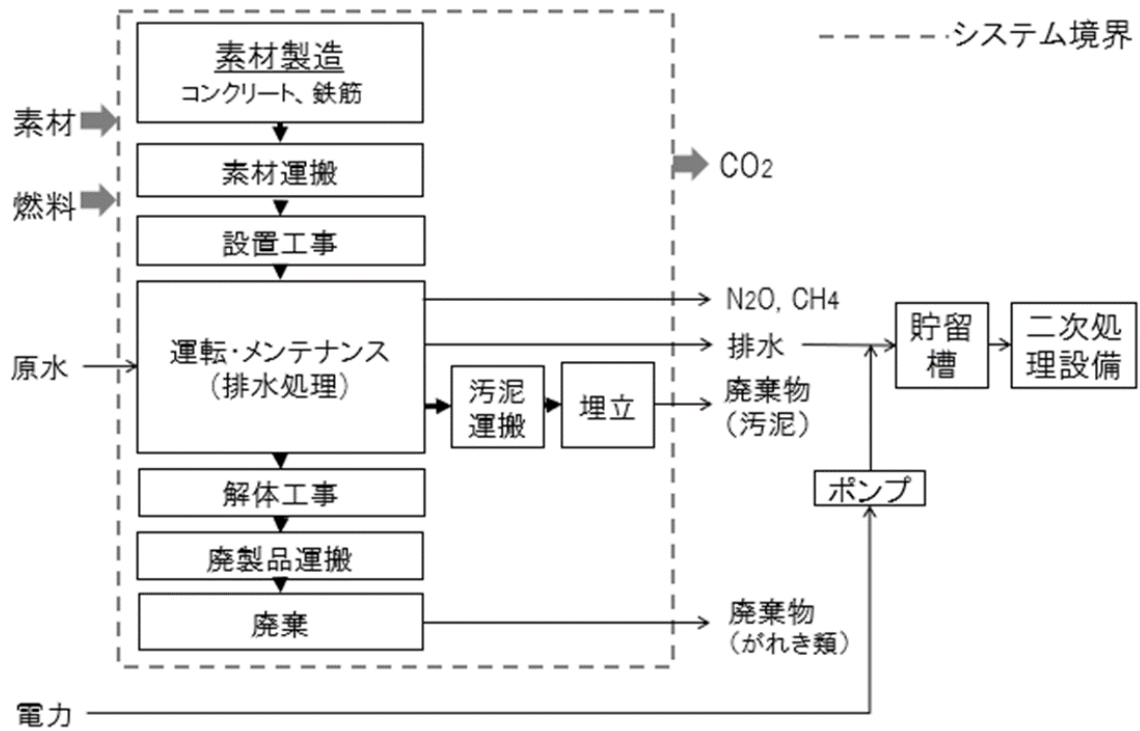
システム境界

素材製造
コンクリート、鉄筋

素材
燃料

素材運搬

$CO_2$

設置工事

$N_2O$, $CH_4$

原水

運転・メンテナンス
(排水処理)

排水

貯留槽

二次処理設備

汚泥運搬

埋立

廃棄物
(汚泥)

ポンプ

解体工事

廃製品運搬

廃棄

廃棄物
(がれき類)

電力